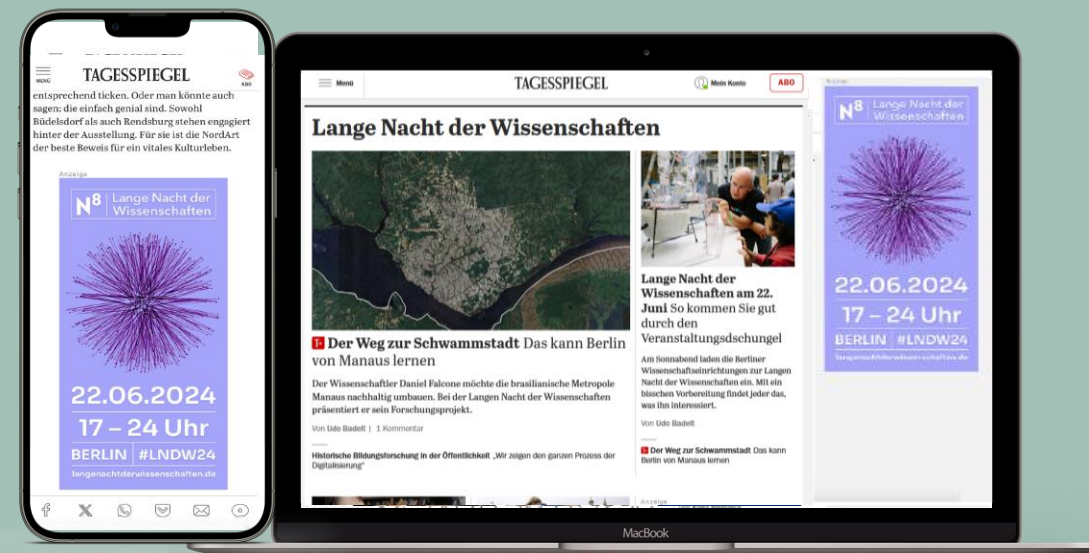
MENÜ TAGESSPIEGEL ABO

entsprechend ticken. Oder man könnte auch sagen: die einfach genial sind. Sowohl Büdelsdorf als auch Rendsburg stehen engagiert hinter der Ausstellung. Für sie ist die NordArt der beste Beweis für ein vitales Kulturleben.

Anzeige

$N^8$ Lange Nacht der Wissenschaften

22.06.2024
17 – 24 Uhr
BERLIN | #LNDW24
langenachtderwissenschaften.de

Menü TAGESSPIEGEL Mein Konto ABO

Lange Nacht der Wissenschaften

T+ Der Weg zur Schwammstadt Das kann Berlin von Manaus lernen

Der Wissenschaftler Daniel Falcone möchte die brasilianische Metropole Manaus nachhaltig umbauen. Bei der Langen Nacht der Wissenschaften präsentiert er sein Forschungsprojekt.

Von Udo Badelt | 1 Kommentar

Historische Bildungsforschung in der Öffentlichkeit „Wir zeigen den ganzen Prozess der Digitalisierung"

Lange Nacht der Wissenschaften am 22. Juni So kommen Sie gut durch den Veranstaltungsdschungel

Am Sonnabend laden die Berliner Wissenschaftseinrichtungen zur Langen Nacht der Wissenschaften ein. Mit ein bisschen Vorbereitung findet jeder das, was ihn interessiert.

Von Udo Badelt

T+ Der Weg zur Schwammstadt Das kann Berlin von Manaus lernen

Anzeige

Anzeige

$N^8$ Lange Nacht der Wissenschaften

22.06.2024
17 – 24 Uhr
BERLIN | #LNDW24
langenachtderwissenschaften.de

MacBook